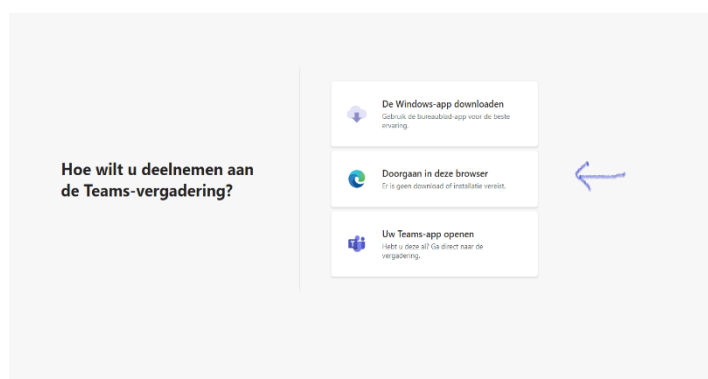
Hoe wilt u deelnemen aan de Teams-vergadering?

De Windows-app downloaden
Gebruik de bureaublad-app voor de beste ervaring.

Doorgaan in deze browser
Er is geen download of installatie vereist.

Uw Teams-app openen
Hebt u deze al? Ga direct naar de vergadering.